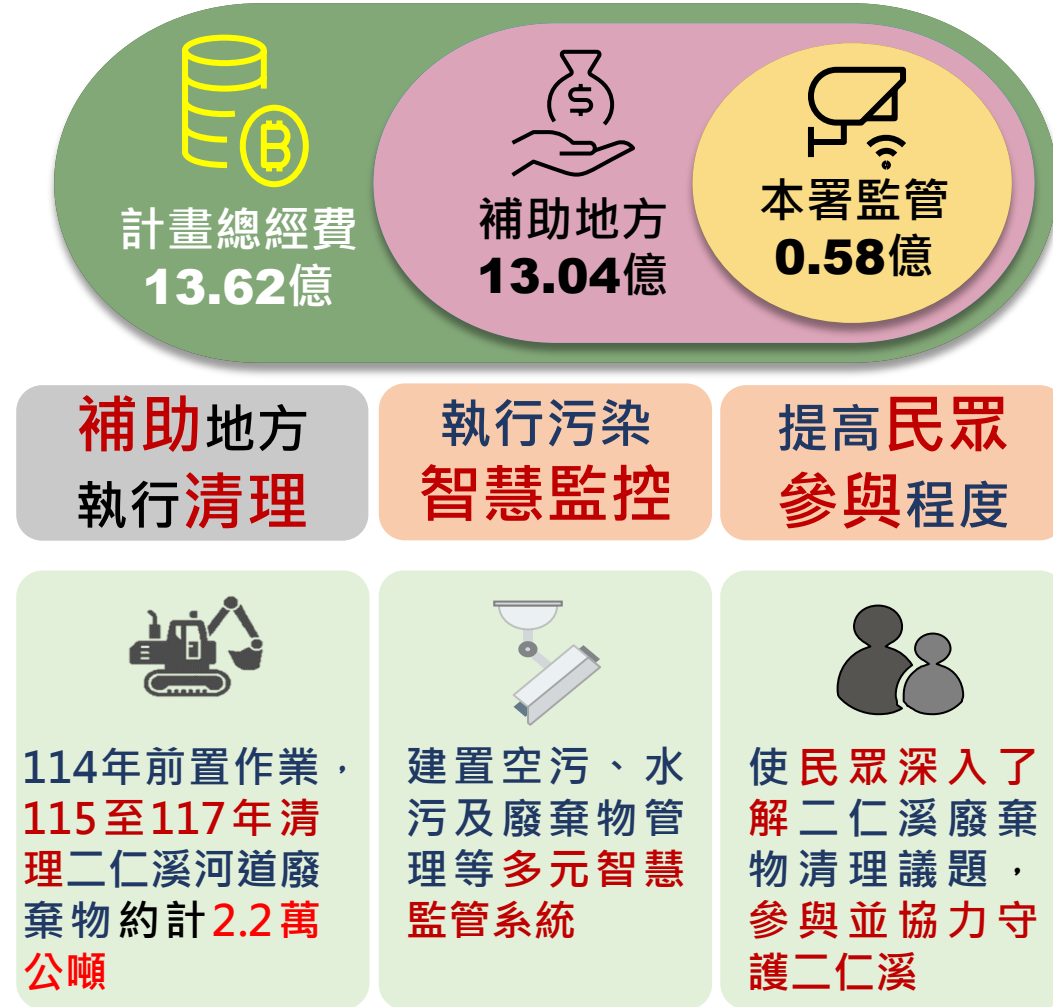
計畫總經費
13.62億

補助地方
13.04億

本署監管
0.58億

補助地方
執行清理

執行污染
智慧監控

提高民眾
參與程度

114年前置作業，115至117年清理二仁溪河道廢棄物約計2.2萬公噸

建置空污、水污及廢棄物管理等多元智慧監管系統

使民眾深入了解二仁溪廢棄物清理議題，參與並協力守護二仁溪